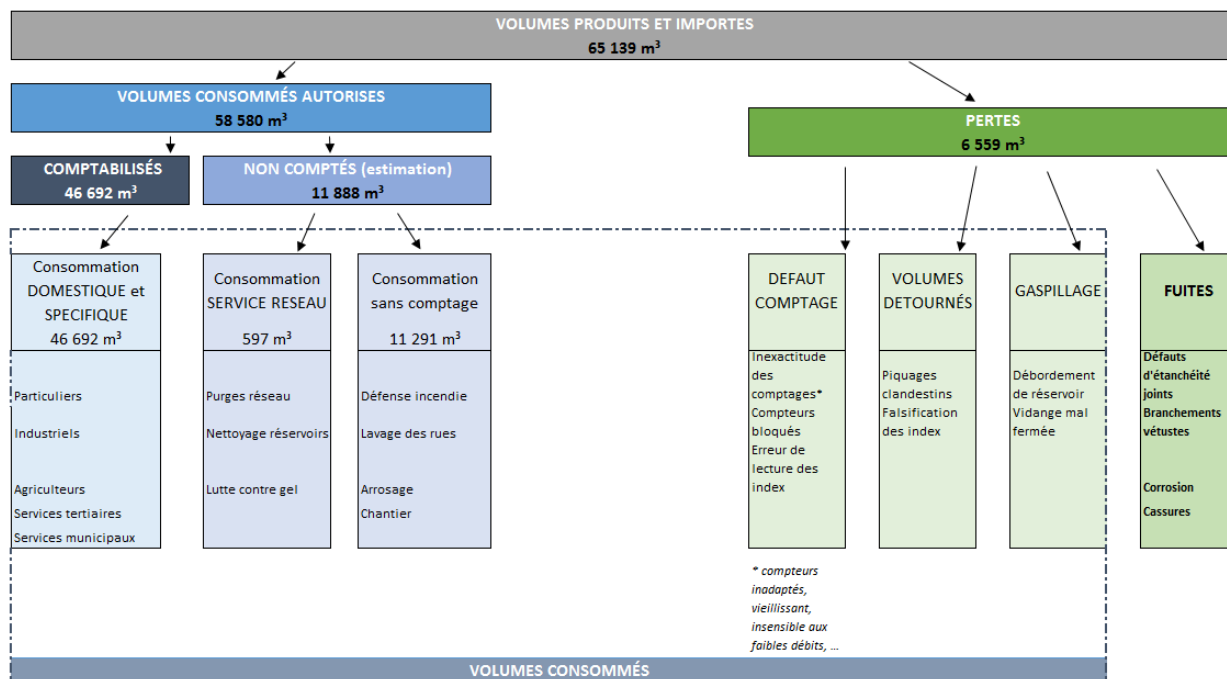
VOLUMES PRODUITS ET IMPORTES
65 139 m$^3$

VOLUMES CONSOMMÉS AUTORISES
58 580 m$^3$

PERTES
6 559 m$^3$

COMPTABILISÉS
46 692 m$^3$

NON COMPTÉS (estimation)
11 888 m$^3$

Consommation DOMESTIQUE et SPECIFIQUE
46 692 m$^3$

Particuliers
Industriels
Agriculteurs
Services tertiaires
Services municipaux

Consommation SERVICE RESEAU
597 m$^3$

Purges réseau
Nettoyage réservoirs
Lutte contre gel

Consommation sans comptage
11 291 m$^3$

Défense incendie
Lavage des rues
Arrosage
Chantier

DEFAUT COMPTAGE

Inexactitude des comptages*
Compteurs bloqués
Erreur de lecture des index

* compteurs inadaptés, vieillissant, insensible aux faibles débits, ...

VOLUMES DETOURNÉS

Piquages clandestins
Falsification des index

GASPILLAGE

Débordement de réservoir
Vidange mal fermée

FUITES

Défauts d'étanchéité joints
Branchements vétustes
Corrosion
Cassures

VOLUMES CONSOMMÉS